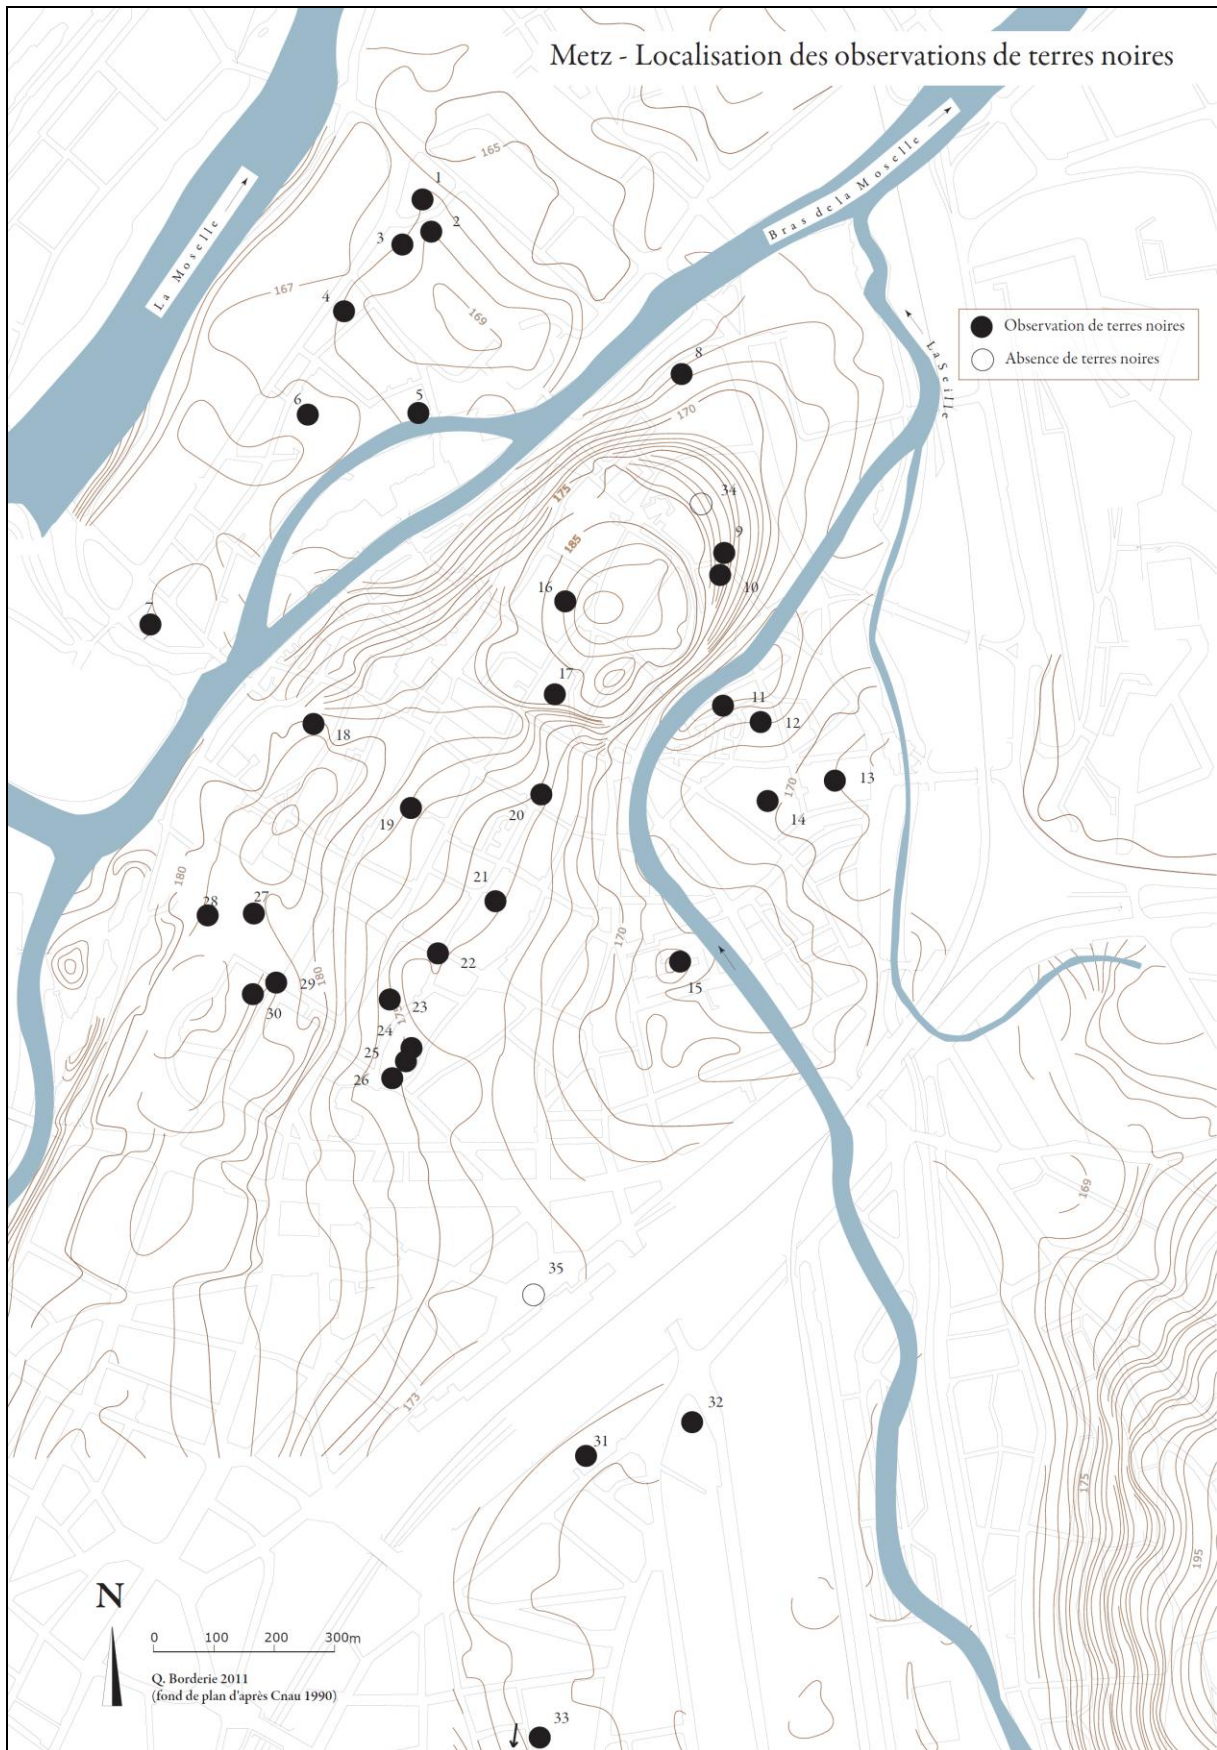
Metz - Localisation des observations de terres noires

Observation de terres noires
Absence de terres noires

La Moselle
Bras de la Moselle
La Seille

165
167
169
170
175
185
180
170
173
169
175
195

1
2
3
4
5
6
7
8
34
9
10
16
17
11
12
13
14
18
19
20
21
22
15
28
27
29
30
23
24
25
26
35
32
31
33

N
0 100 200 300m
Q. Borderie 2011
(fond de plan d'après Cnau 1990)